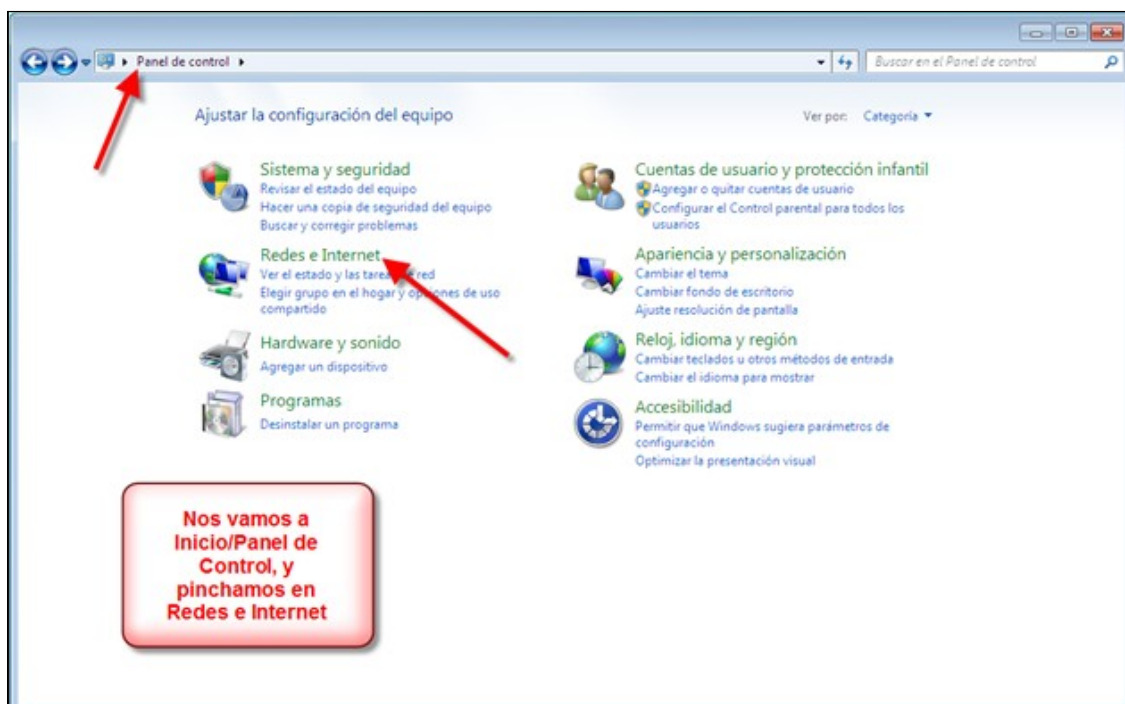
Panel de control ▸

Buscar en el Panel de control

Ajustar la configuración del equipo

Ver por: Categoría ▾

Sistema y seguridad
Revisar el estado del equipo
Hacer una copia de seguridad del equipo
Buscar y corregir problemas

Redes e Internet
Ver el estado y las tare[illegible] red
Elegir grupo en el hogar y op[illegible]nes de uso compartido

Hardware y sonido
Agregar un dispositivo

Programas
Desinstalar un programa

Cuentas de usuario y protección infantil
Agregar o quitar cuentas de usuario
Configurar el Control parental para todos los usuarios

Apariencia y personalización
Cambiar el tema
Cambiar fondo de escritorio
Ajuste resolución de pantalla

Reloj, idioma y región
Cambiar teclados u otros métodos de entrada
Cambiar el idioma para mostrar

Accesibilidad
Permitir que Windows sugiera parámetros de configuración
Optimizar la presentación visual

Nos vamos a Inicio/Panel de Control, y pinchamos en Redes e Internet